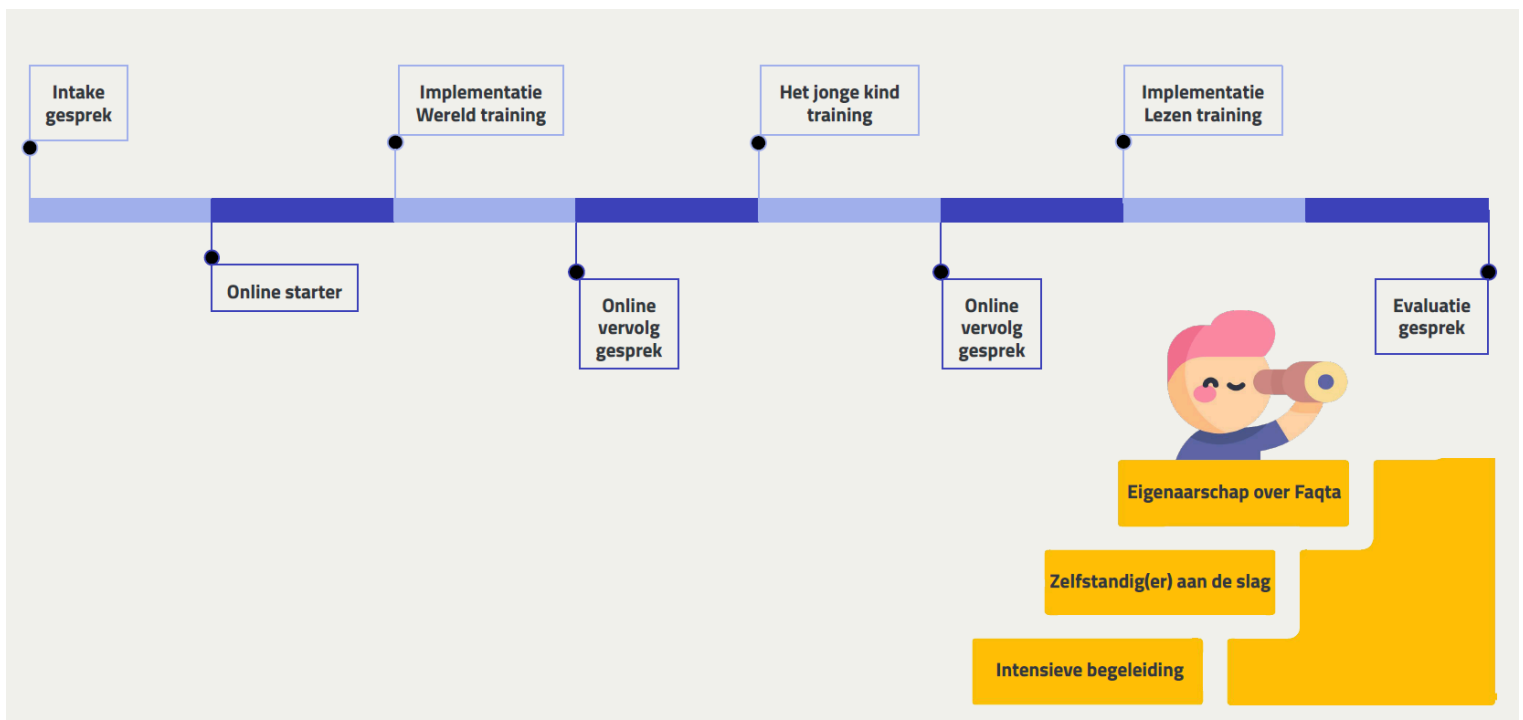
Intake gesprek

Online starter

Implementatie Wereld training

Online vervolg gesprek

Het jonge kind training

Online vervolg gesprek

Implementatie Lezen training

Evaluatie gesprek

Eigenaarschap over Faqta

Zelfstandig(er) aan de slag

Intensieve begeleiding